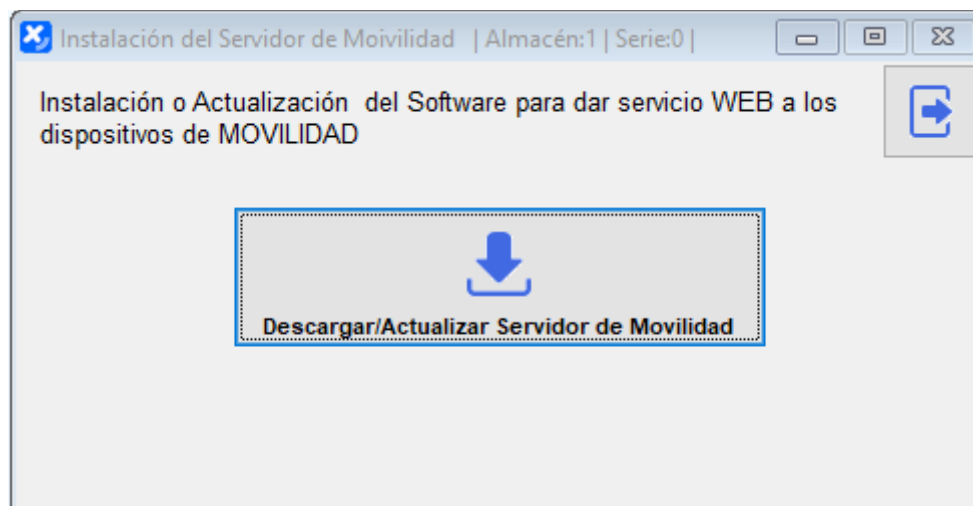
Instalación del Servidor de Moivilidad | Almacén:1 | Serie:0 |

Instalación o Actualización del Software para dar servicio WEB a los dispositivos de MOVILIDAD

Descargar/Actualizar Servidor de Movilidad